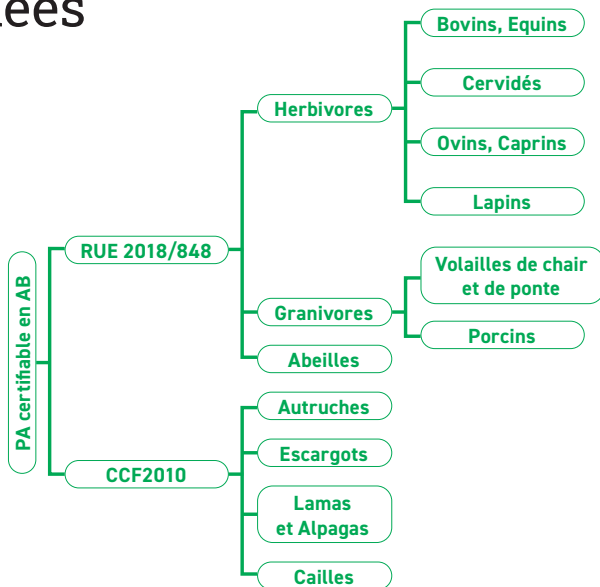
ées

PA certifiable en AB

RUE 2018/848

Herbivores

Bovins, Equins

Cervidés

Ovins, Caprins

Lapins

Granivores

Volailles de chair et de ponte

Porcins

Abeilles

CCF2010

Autruches

Escargots

Lamas et Alpagas

Cailles